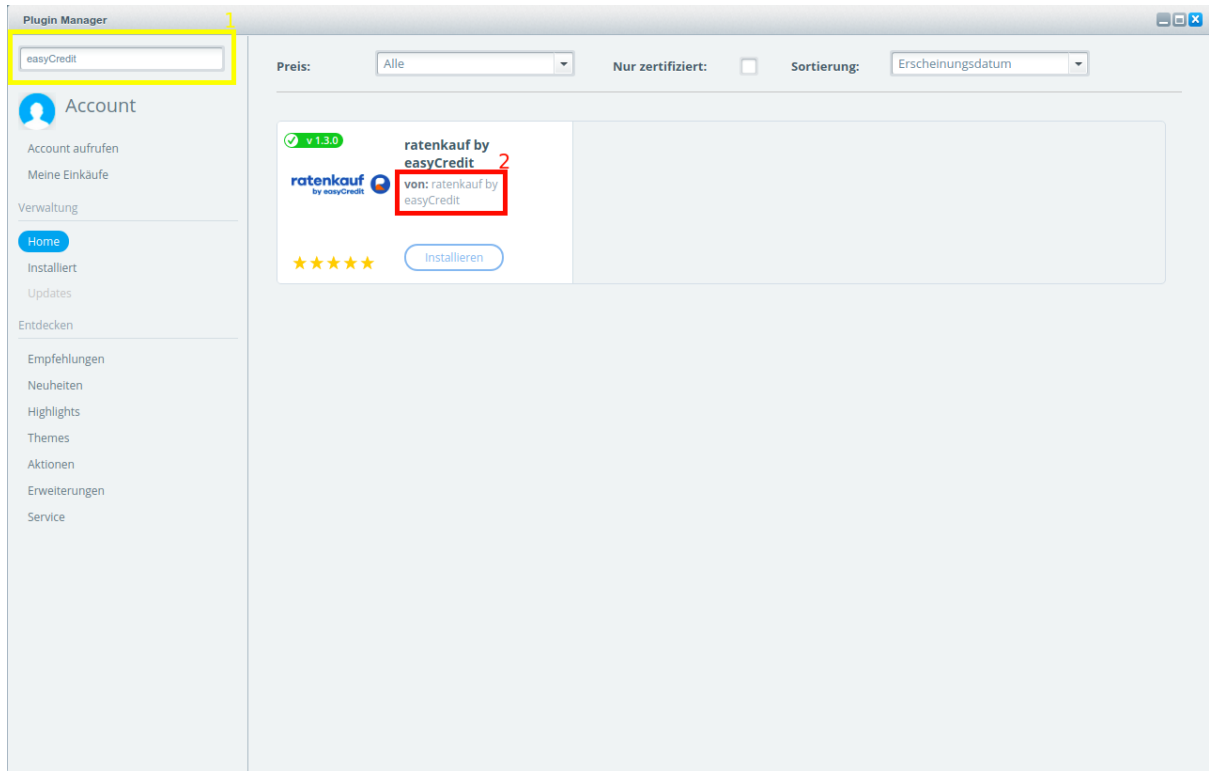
Plugin Manager

1

easyCredit

Account

Account aufrufen

Meine Einkäufe

Verwaltung

Home

Installiert

Updates

Entdecken

Empfehlungen

Neuheiten

Highlights

Themes

Aktionen

Erweiterungen

Service

Preis: Alle

Nur zertifiziert:

Sortierung: Erscheinungsdatum

v 1.3.0

ratenkauf by easyCredit

ratenkauf by easyCredit

2

von: ratenkauf by easyCredit

★★★★★

Installieren